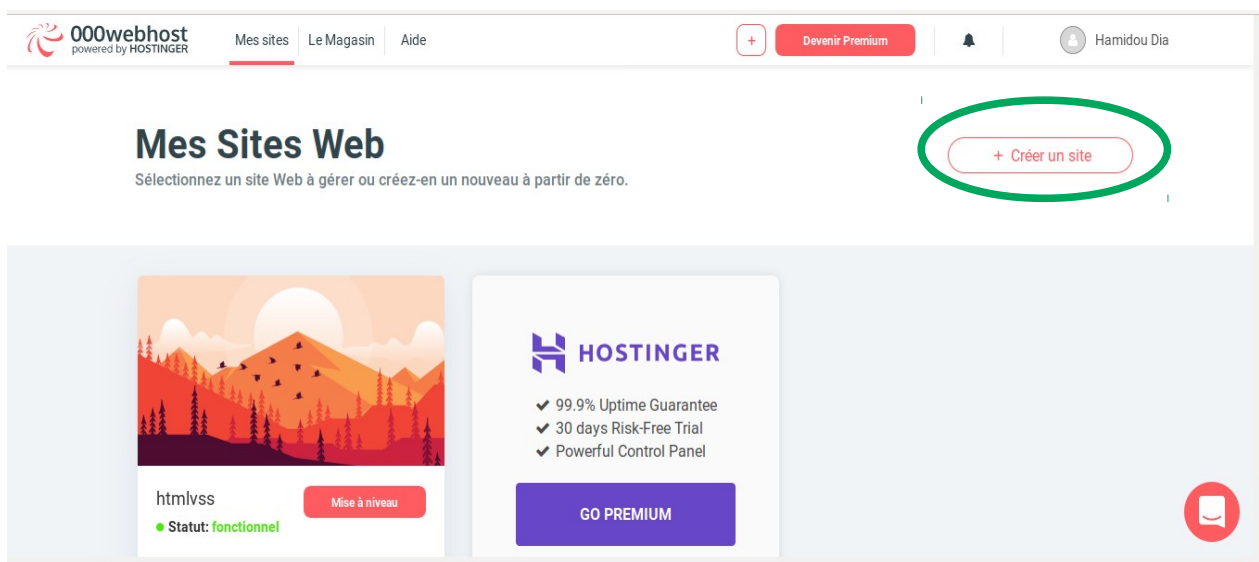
000webhost
powered by HOSTINGER

Mes sites | Le Magasin | Aide

+ | Devenir Premium | Hamidou Dia

Mes Sites Web

Sélectionnez un site Web à gérer ou créez-en un nouveau à partir de zéro.

+ Créer un site

htmlvss

Mise à niveau

Statut: fonctionnel

HOSTINGER

99.9% Uptime Guarantee
30 days Risk-Free Trial
Powerful Control Panel

GO PREMIUM